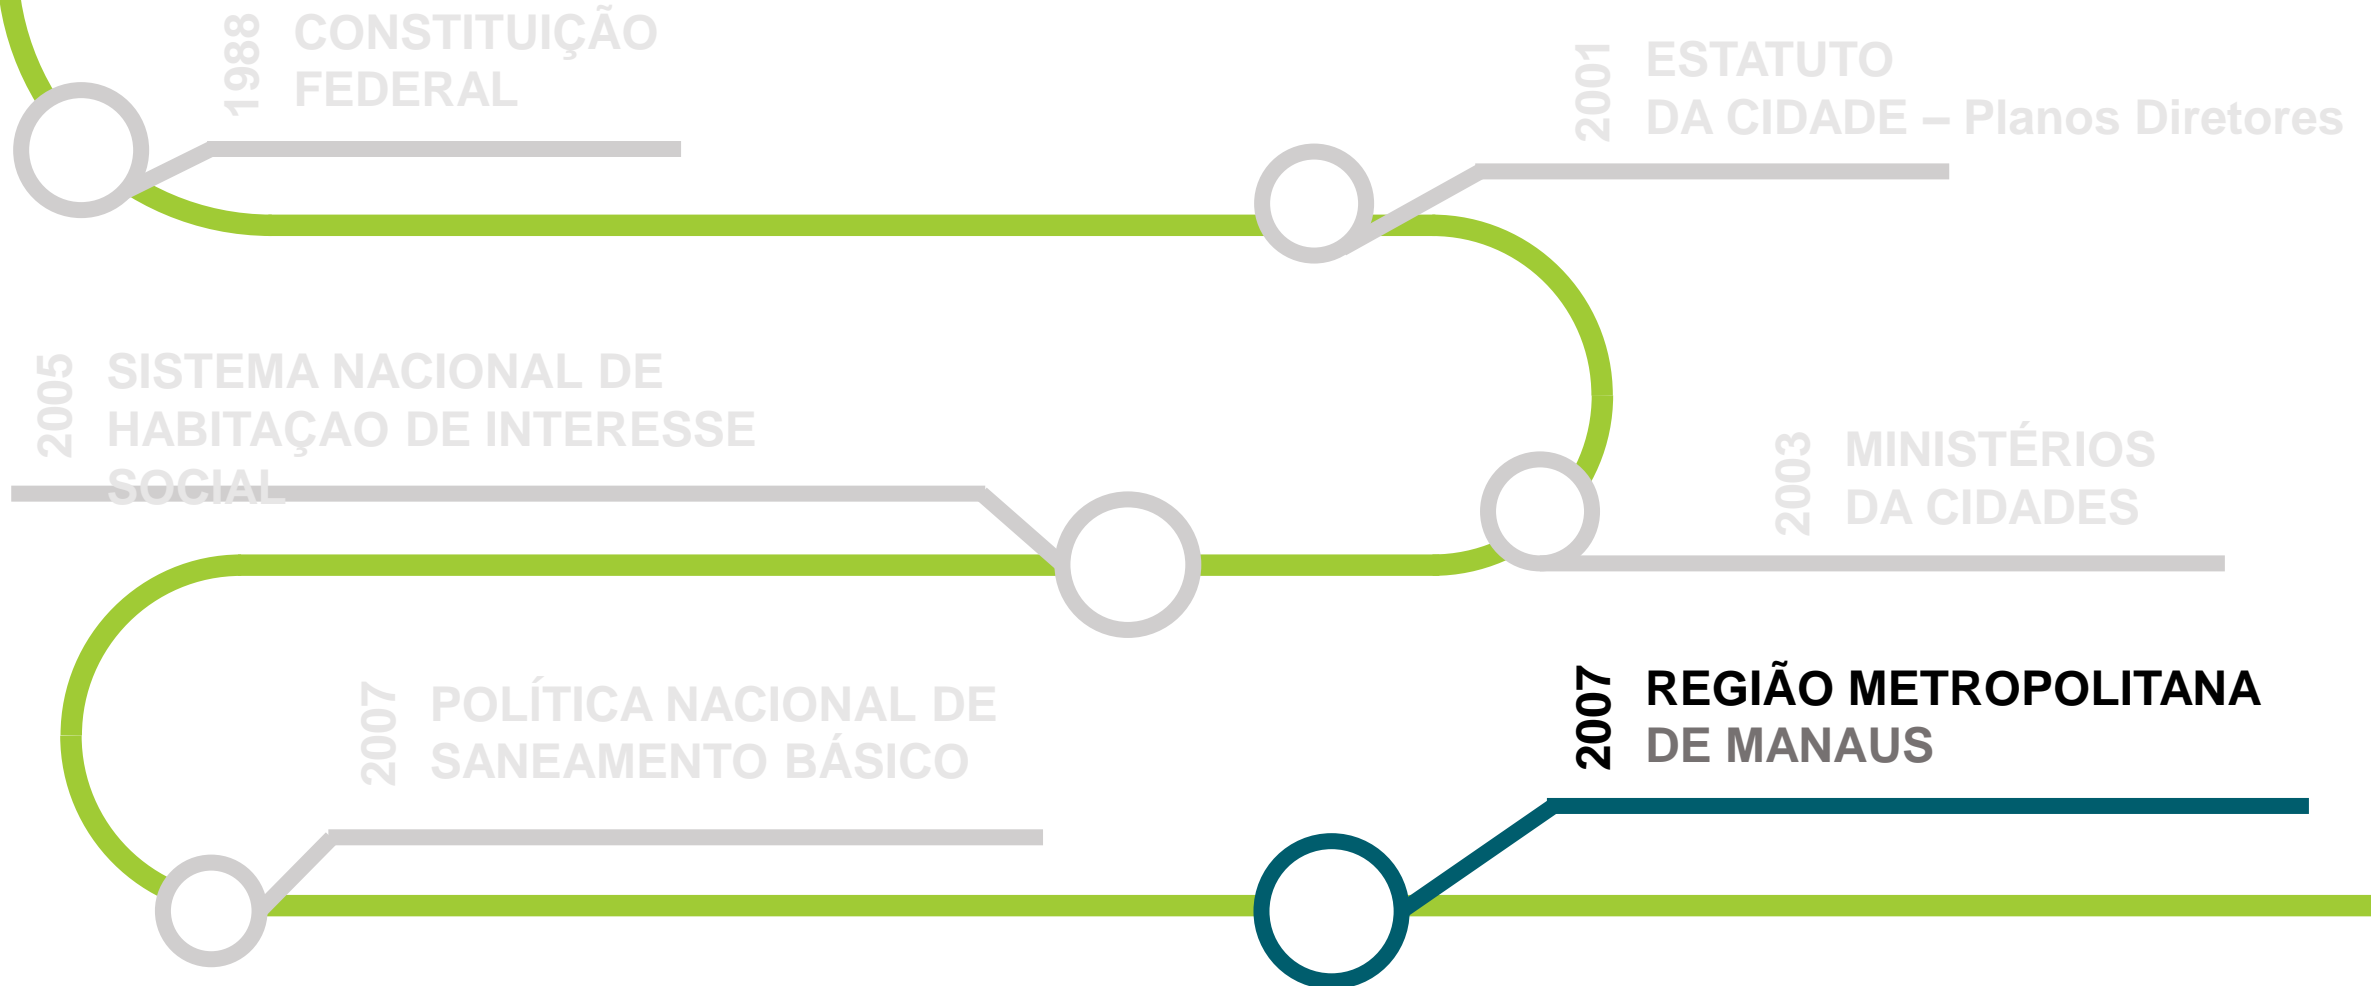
1988 CONSTITUIÇÃO FEDERAL

2001 ESTATUTO DA CIDADE – Planos Diretores

2005 SISTEMA NACIONAL DE HABITAÇAO DE INTERESSE SOCIAL

2003 MINISTÉRIOS DA CIDADES

2007 POLÍTICA NACIONAL DE SANEAMENTO BÁSICO

2007 REGIÃO METROPOLITANA DE MANAUS